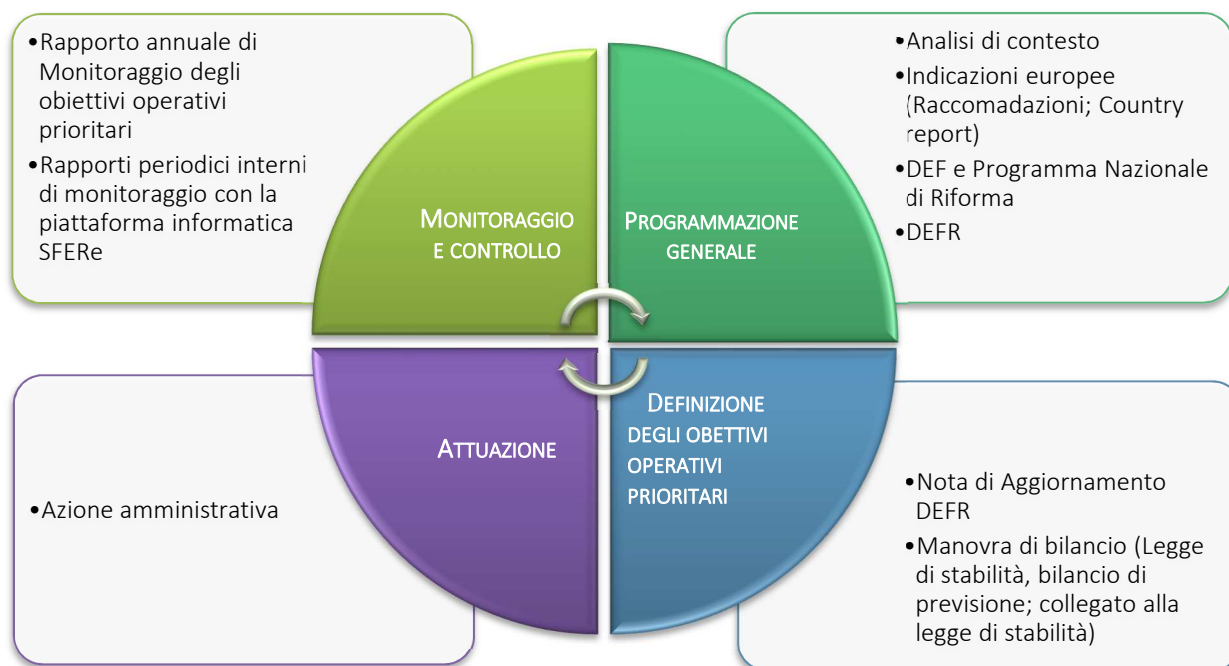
•Rapporto annuale di Monitoraggio degli obiettivi operativi prioritari

•Rapporti periodici interni di monitoraggio con la piattaforma informatica SFERe

MONITORAGGIO E CONTROLLO

PROGRAMMAZIONE GENERALE

•Analisi di contesto

•Indicazioni europee (Raccomadazioni; Country report)

•DEF e Programma Nazionale di Riforma

•DEFR

ATTUAZIONE

DEFINIZIONE DEGLI OBETTIVI OPERATIVI PRIORITARI

•Azione amministrativa

•Nota di Aggiornamento DEFR

•Manovra di bilancio (Legge di stabilità, bilancio di previsione; collegato alla legge di stabilità)